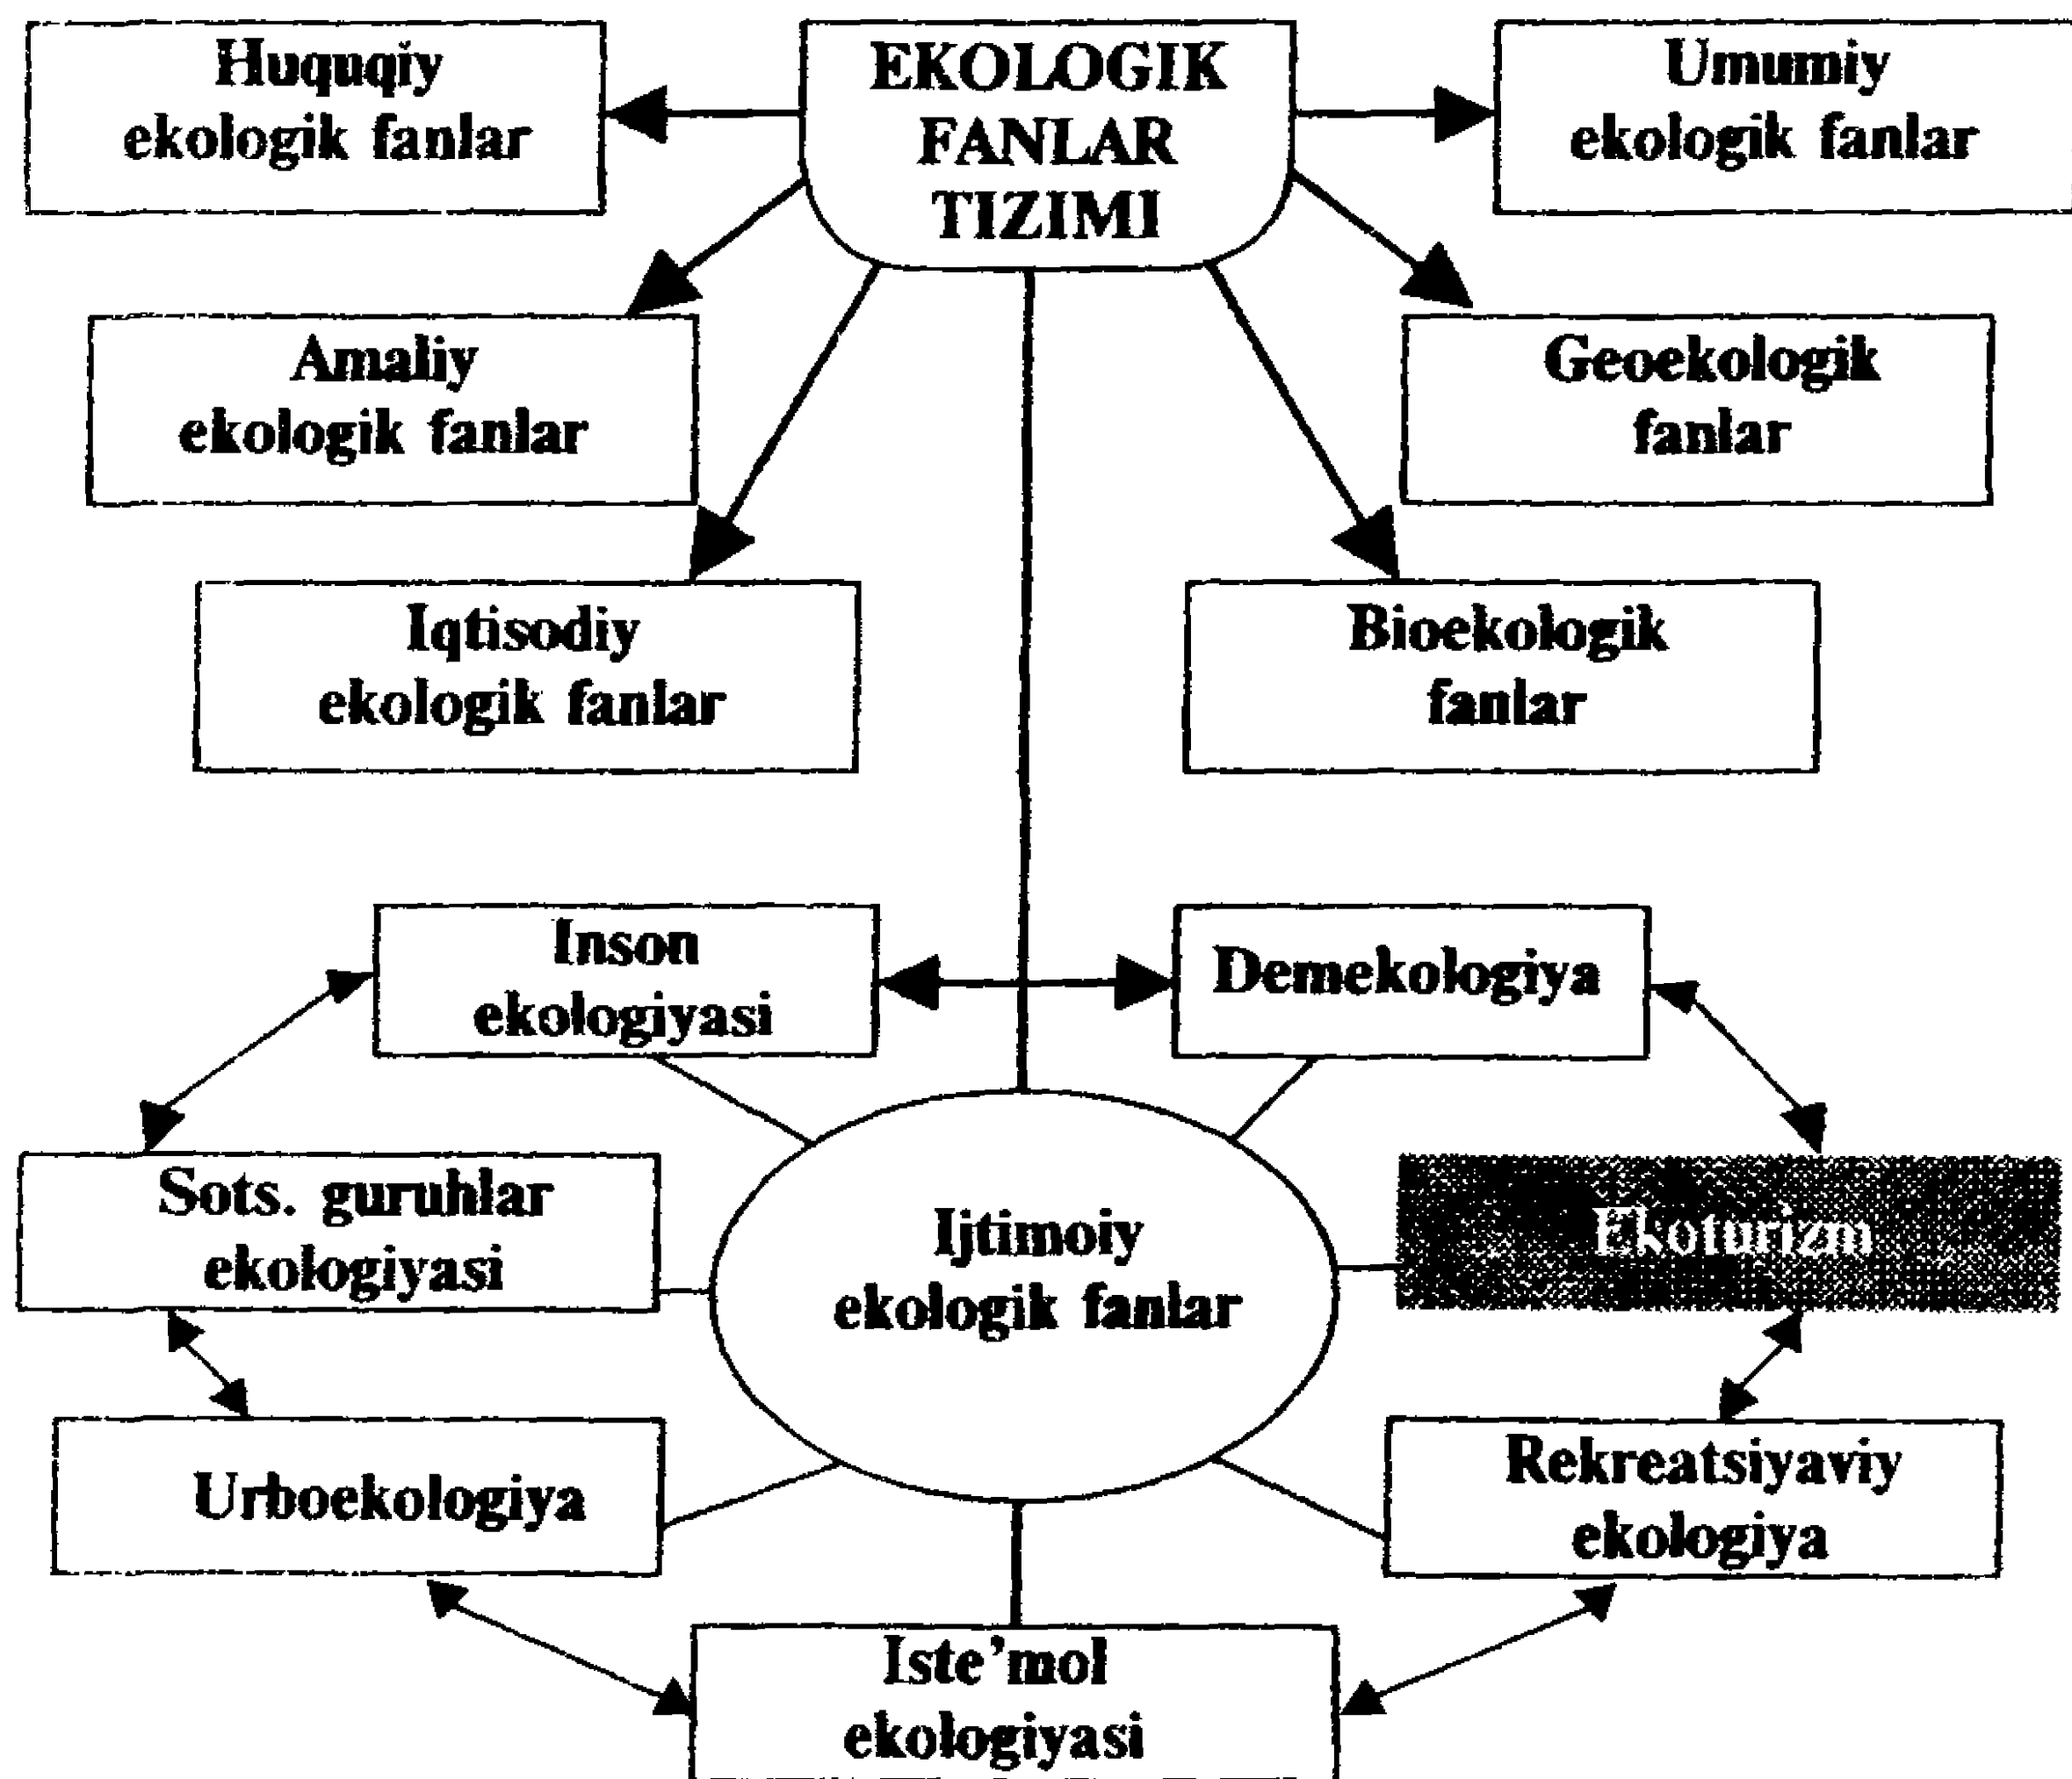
EKOLOGIK FANLAR TIZIMI

Huquqiy ekologik fanlar

Umumiy ekologik fanlar

Amaliy ekologik fanlar

Geoekologik fanlar

Iqtisodiy ekologik fanlar

Bioekologik fanlar

Inson ekologiyasi

Demekologiya

Sots. guruhlar ekologiyasi

Ijtimoiy ekologik fanlar

Ekoturizm

Urboekologiya

Rekreatsiyaviy ekologiya

Iste'mol ekologiyasi